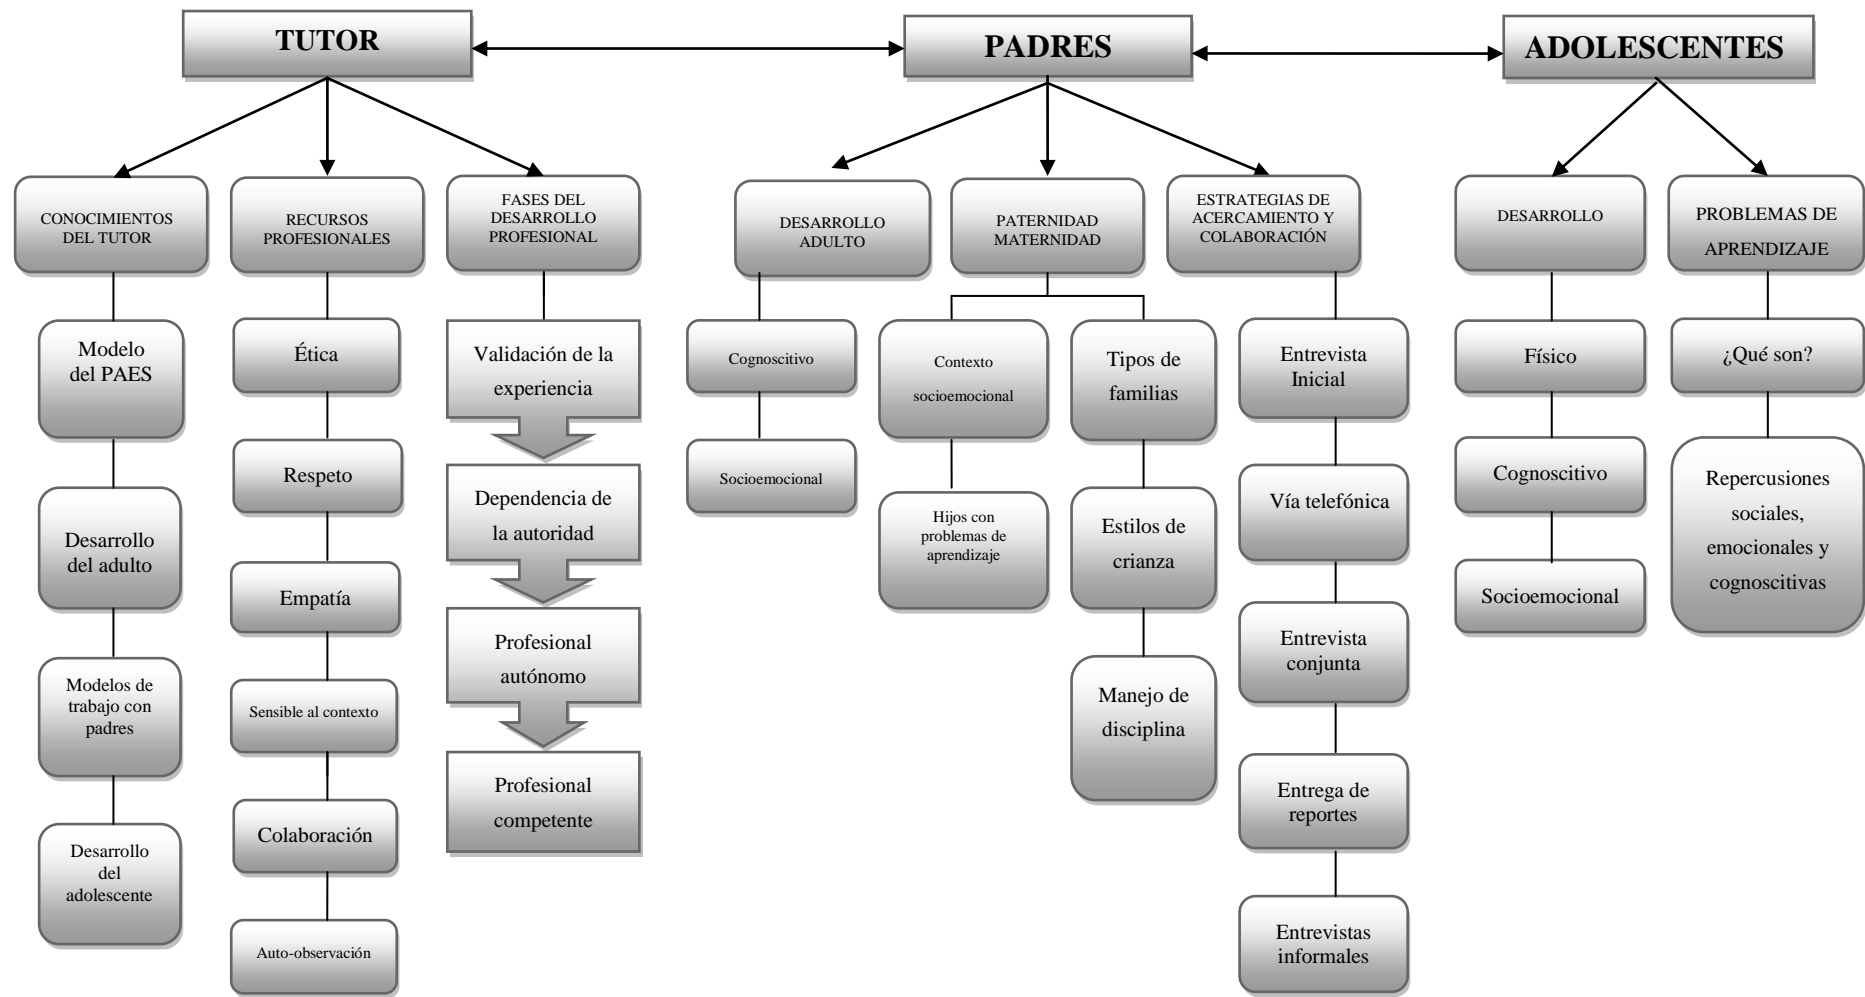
TUTOR

PADRES

ADOLESCENTES

CONOCIMIENTOS DEL TUTOR

Modelo del PAES

Desarrollo del adulto

Modelos de trabajo con padres

Desarrollo del adolescente

RECURSOS PROFESIONALES

Ética

Respeto

Empatía

Sensible al contexto

Colaboración

Auto-observación

FASES DEL DESARROLLO PROFESIONAL

Validación de la experiencia

Dependencia de la autoridad

Profesional autónomo

Profesional competente

DESARROLLO ADULTO

Cognoscitivo

Socioemocional

PATERNIDAD MATERNIDAD

Contexto socioemocional

Hijos con problemas de aprendizaje

Tipos de familias

Estilos de crianza

Manejo de disciplina

ESTRATEGIAS DE ACERCAMIENTO Y COLABORACIÓN

Entrevista Inicial

Vía telefónica

Entrevista conjunta

Entrega de reportes

Entrevistas informales

DESARROLLO

Físico

Cognoscitivo

Socioemocional

PROBLEMAS DE APRENDIZAJE

¿Qué son?

Repercusiones sociales, emocionales y cognoscitivas